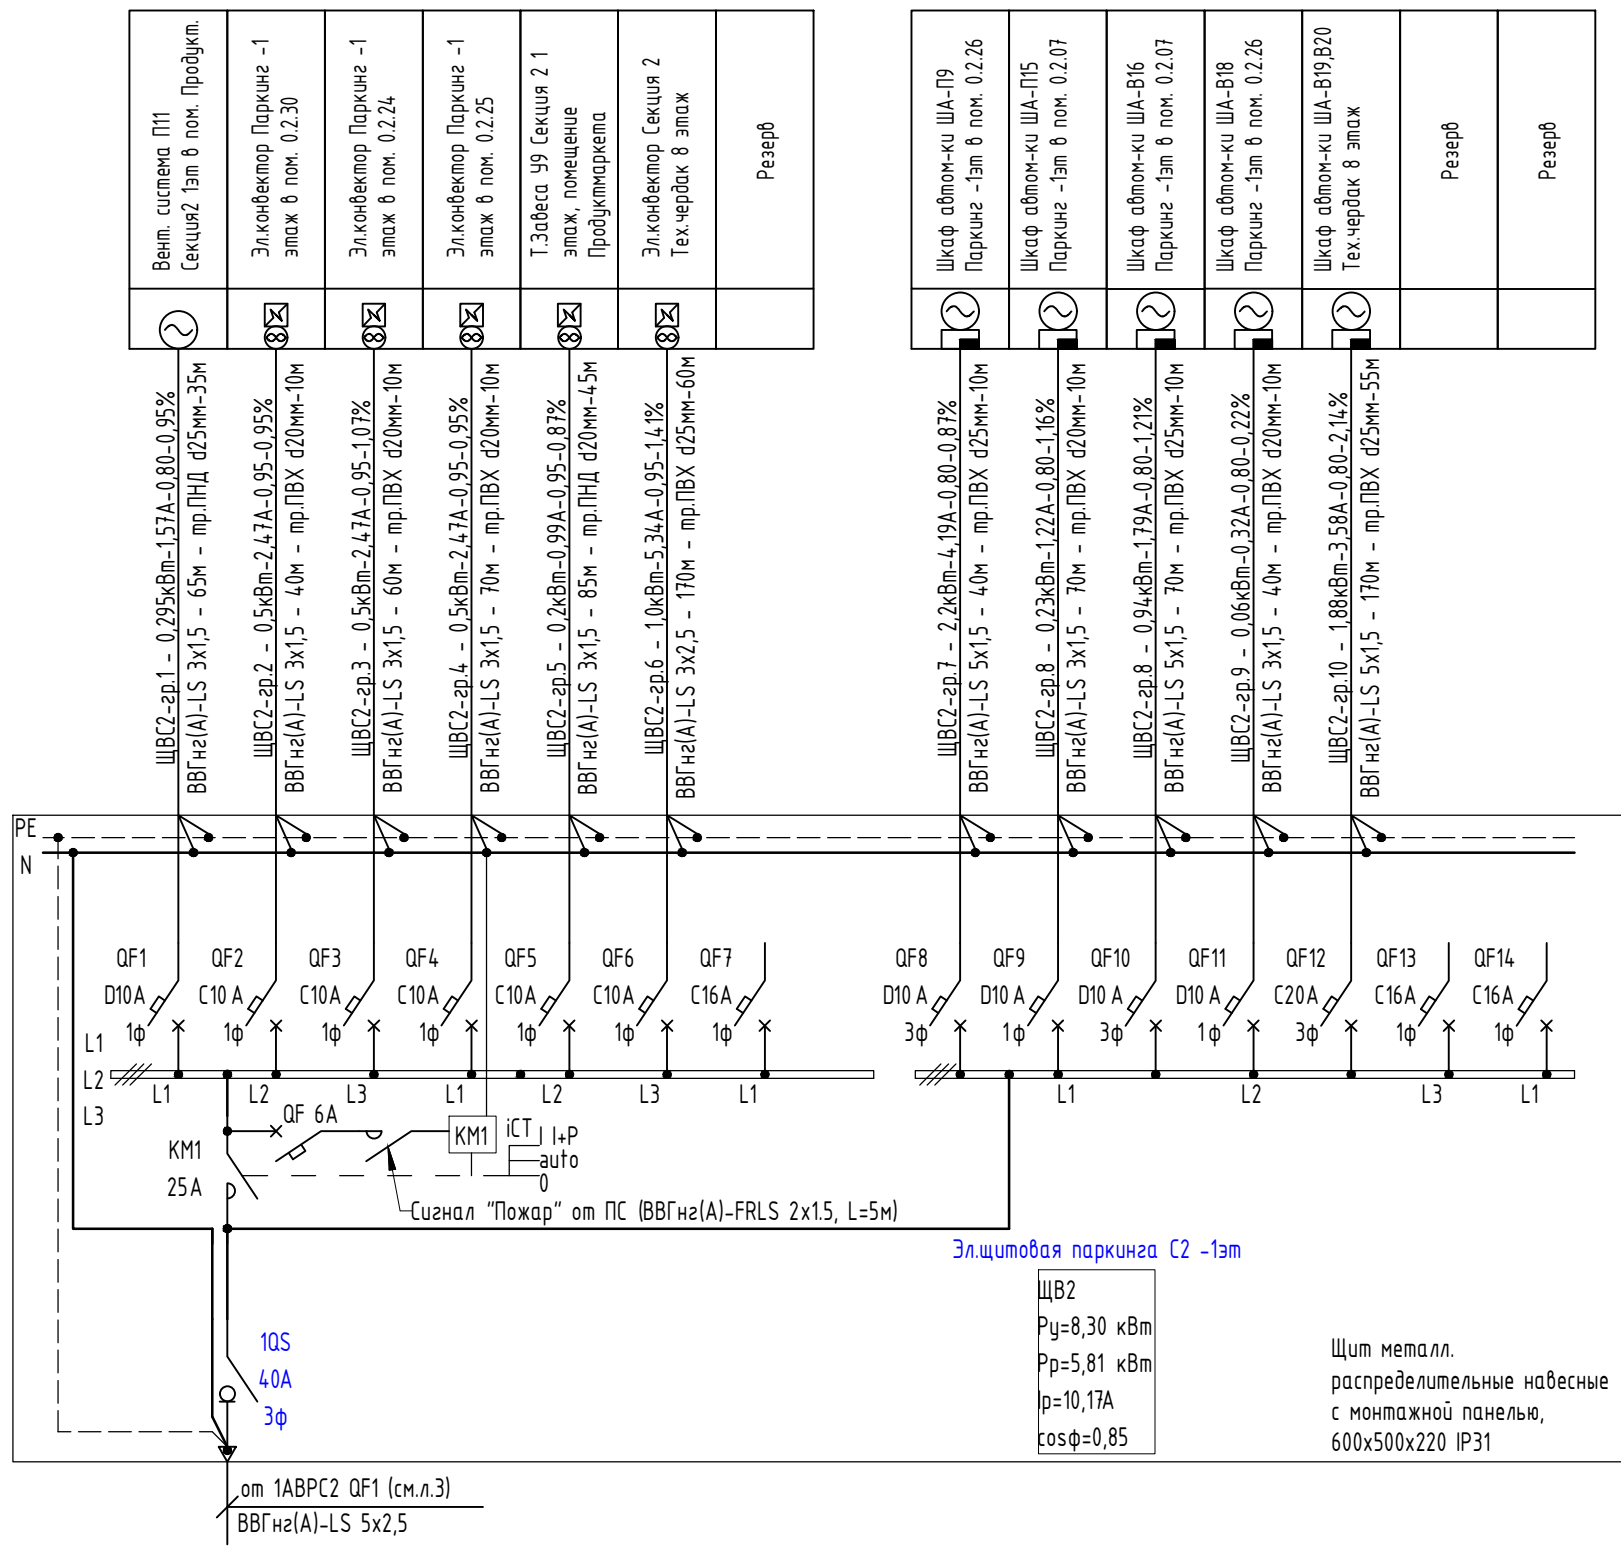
Вент. система П11 Секция2 1эт в пом. Продукт.

Эл.конвектор Паркинг -1 этаж в пом. 0.2.30

Эл.конвектор Паркинг -1 этаж в пом. 0.2.24

Эл.конвектор Паркинг -1 этаж в пом. 0.2.25

Т.Завеса У9 Секция 2 1 этаж, помещение Продуктмаркета

Эл.конвектор Секция 2 Тех.чердак 8 этаж

Резерв

Шкаф автом-ки ША-П9 Паркинг -1эт в пом. 0.2.26

Шкаф автом-ки ША-П15 Паркинг -1эт в пом. 0.2.07

Шкаф автом-ки ША-В16 Паркинг -1эт в пом. 0.2.07

Шкаф автом-ки ША-В18 Паркинг -1эт в пом. 0.2.26

Шкаф автом-ки ША-В19,В20 Тех.чердак 8 этаж

Резерв

Резерв

ЩВС2-гр.1 - 0,295кВт-1,57А-0,80-0,95% ВВГнг(А)-LS 3x1,5 - 65м - тр.ПНД d25мм-35м

ЩВС2-гр.2 - 0,5кВт-2,47А-0,95-0,95% ВВГнг(А)-LS 3x1,5 - 40м - тр.ПВХ d20мм-10м

ЩВС2-гр.3 - 0,5кВт-2,47А-0,95-1,07% ВВГнг(А)-LS 3x1,5 - 60м - тр.ПВХ d20мм-10м

ЩВС2-гр.4 - 0,5кВт-2,47А-0,95-0,95% ВВГнг(А)-LS 3x1,5 - 70м - тр.ПВХ d20мм-10м

ЩВС2-гр.5 - 0,2кВт-0,99А-0,95-0,87% ВВГнг(А)-LS 3x1,5 - 85м - тр.ПНД d20мм-45м

ЩВС2-гр.6 - 1,0кВт-5,34А-0,95-1,41% ВВГнг(А)-LS 3x2,5 - 170м - тр.ПВХ d25мм-60м

ЩВС2-гр.7 - 2,2кВт-4,19А-0,80-0,87% ВВГнг(А)-LS 5x1,5 - 40м - тр.ПВХ d25мм-10м

ЩВС2-гр.8 - 0,23кВт-1,22А-0,80-1,16% ВВГнг(А)-LS 3x1,5 - 70м - тр.ПВХ d20мм-10м

ЩВС2-гр.8 - 0,94кВт-1,79А-0,80-1,21% ВВГнг(А)-LS 5x1,5 - 70м - тр.ПВХ d25мм-10м

ЩВС2-гр.9 - 0,06кВт-0,32А-0,80-0,22% ВВГнг(А)-LS 3x1,5 - 40м - тр.ПВХ d20мм-10м

ЩВС2-гр.10 - 1,88кВт-3,58А-0,80-2,14% ВВГнг(А)-LS 5x1,5 - 170м - тр.ПВХ d25мм-55м

PE
N

QF1 D10А 1ф
QF2 C10 А 1ф
QF3 C10А 1ф
QF4 C10А 1ф
QF5 C10А 1ф
QF6 C10А 1ф
QF7 C16А 1ф
QF8 D10 А 3ф
QF9 D10 А 1ф
QF10 D10 А 3ф
QF11 D10 А 1ф
QF12 C20А 3ф
QF13 C16А 1ф
QF14 C16А 1ф

L1
L2
L3
L1 L2 L3 L1 L2 L3 L1
L1 L2 L3 L1

QF 6А
KM1
KM1
25А
iCT
I+P
auto
0
Сигнал "Пожар" от ПС (ВВГнг(А)-FRLS 2x1.5, L=5м)

Эл.щитовая паркинга С2 -1эт

ЩВ2
Ру=8,30 кВт
Рр=5,81 кВт
Ip=10,17А
cosф=0,85

Щит металл. распределительные навесные с монтажной панелью, 600x500x220 IP31

1QS
40А
3ф

от 1АВРС2 QF1 (см.л.3)
ВВГнг(А)-LS 5x2,5